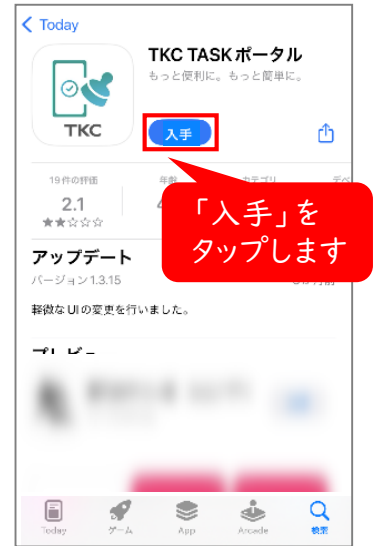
< Today

TKC

TKC TASKポータル
もっと便利に。もっと簡単に。

入手

19件の評価
2.1
★★☆☆☆

年齢
4

カテゴリ

デベ

「入手」を
タップします

アップデート
バージョン1.3.15

5か月前

軽微なUIの変更を行いました。

プレビュー

Today
ゲーム
App
Arcade
検索